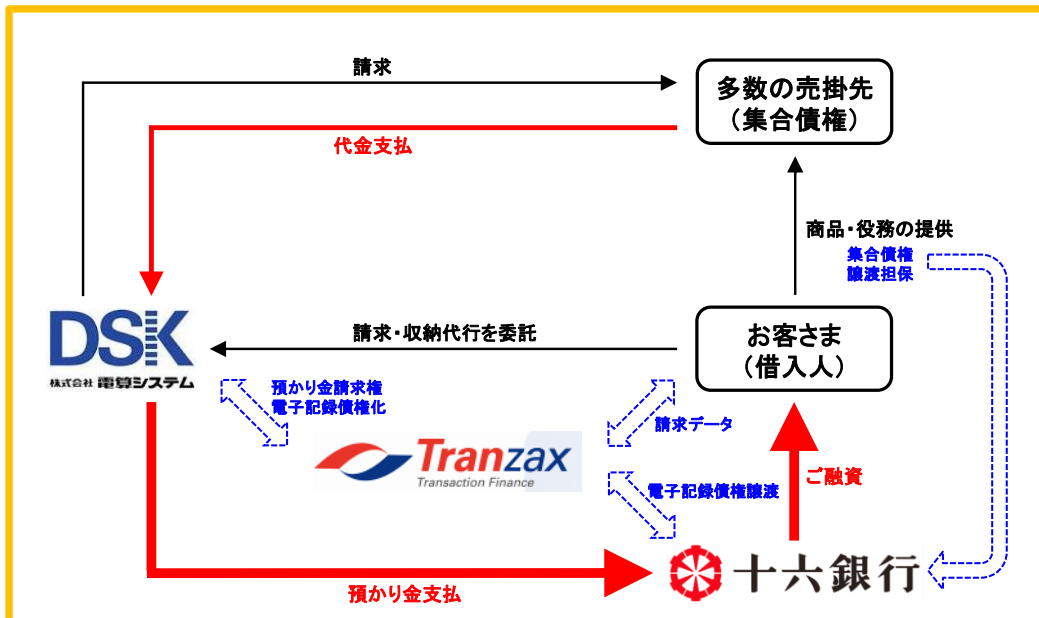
請求

多数の売掛先
（集合債権）

代金支払

商品・役務の提供

集合債権
譲渡担保

DSK
株式会社 電算システム

請求・収納代行を委託

お客さま
（借入人）

預かり金請求権
電子記録債権化

請求データ

Tranzax
Transaction Finance

電子記録債権譲渡

ご融資

預かり金支払

十六銀行